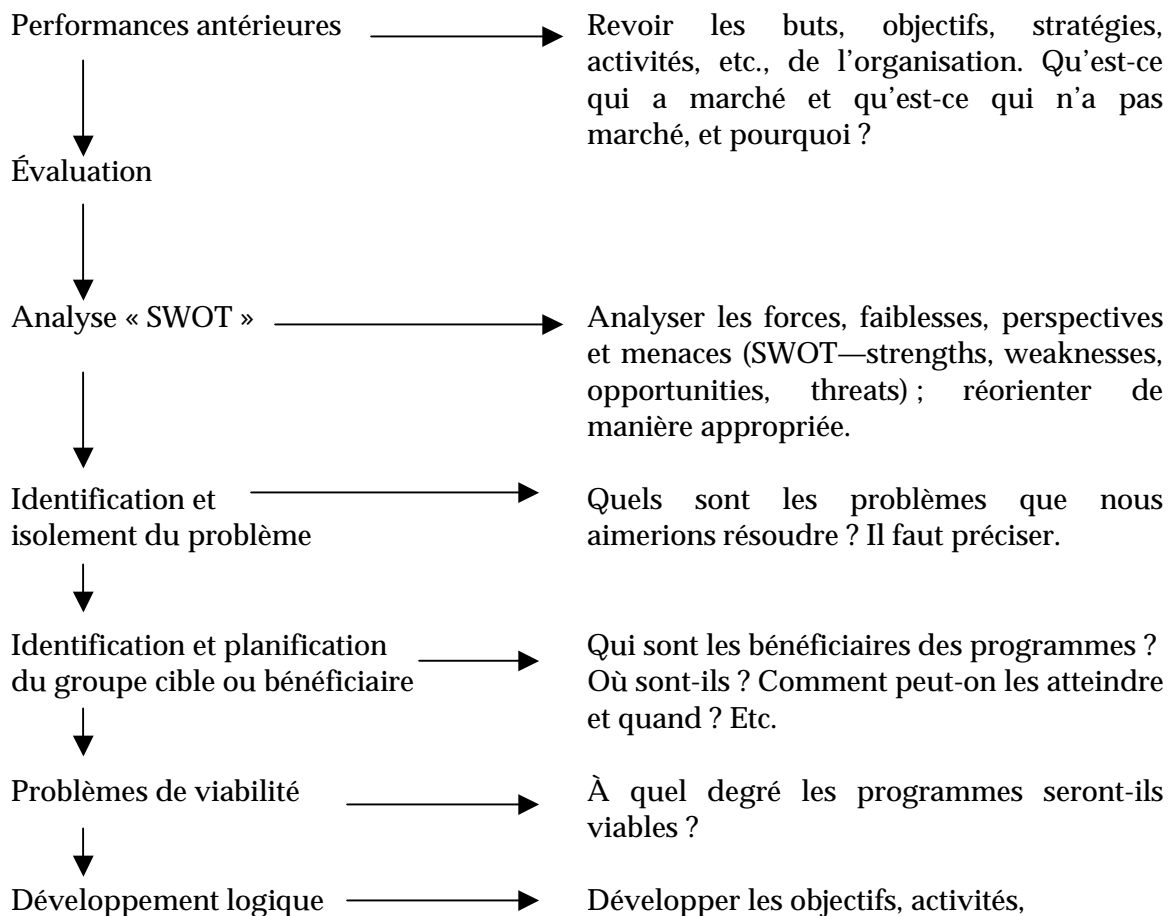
Performances antérieures

Revoir les buts, objectifs, stratégies, activités, etc., de l'organisation. Qu'est-ce qui a marché et qu'est-ce qui n'a pas marché, et pourquoi ?

Évaluation

Analyse « SWOT »

Analyser les forces, faiblesses, perspectives et menaces (SWOT—strengths, weaknesses, opportunities, threats) ; réorienter de manière appropriée.

Identification et isolement du problème

Quels sont les problèmes que nous aimerions résoudre ? Il faut préciser.

Identification et planification du groupe cible ou bénéficiaire

Qui sont les bénéficiaires des programmes ? Où sont-ils ? Comment peut-on les atteindre et quand ? Etc.

Problèmes de viabilité

À quel degré les programmes seront-ils viables ?

Développement logique

Développer les objectifs, activités,